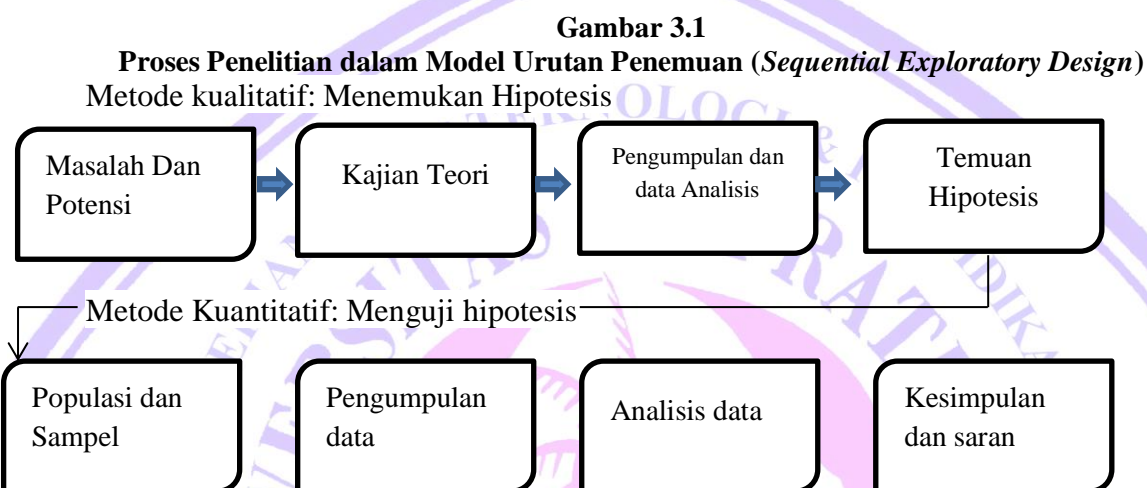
**Gambar 3.1**

**Proses Penelitian dalam Model Urutan Penemuan (*Sequential Exploratory Design*)**

Metode kualitatif: Menemukan Hipotesis

Masalah Dan Potensi

Kajian Teori

Pengumpulan dan data Analisis

Temuan Hipotesis

Metode Kuantitatif: Menguji hipotesis

Populasi dan Sampel

Pengumpulan data

Analisis data

Kesimpulan dan saran